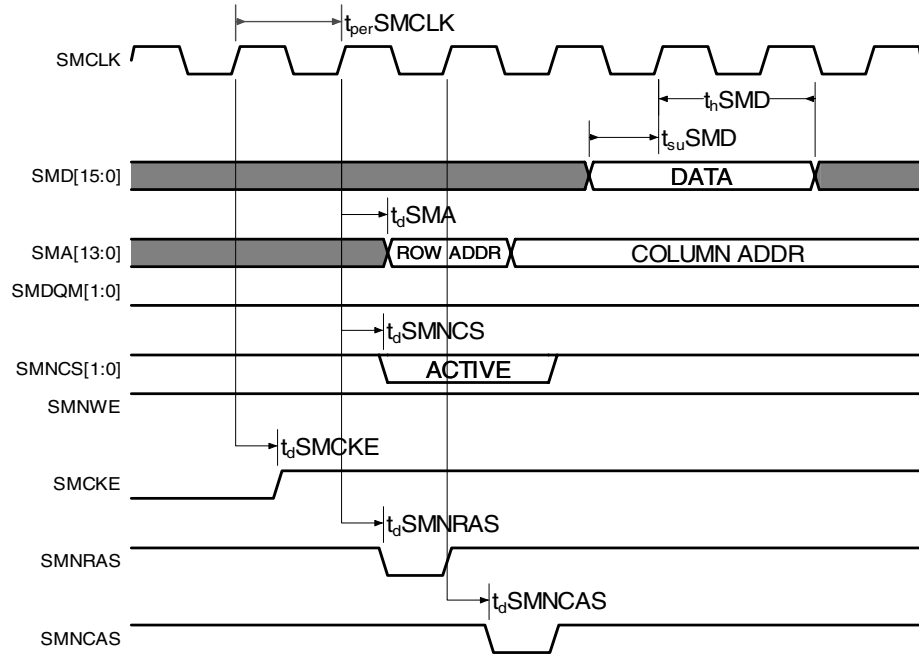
$t_{per}$SMCLK

SMCLK

$t_h$SMD

$t_{su}$SMD

SMD[15:0]

DATA

$t_d$SMA

SMA[13:0]

ROW ADDR

COLUMN ADDR

SMDQM[1:0]

$t_d$SMNCS

SMNCS[1:0]

ACTIVE

SMNWE

$t_d$SMCKE

SMCKE

$t_d$SMNRAS

SMNRAS

$t_d$SMNCAS

SMNCAS